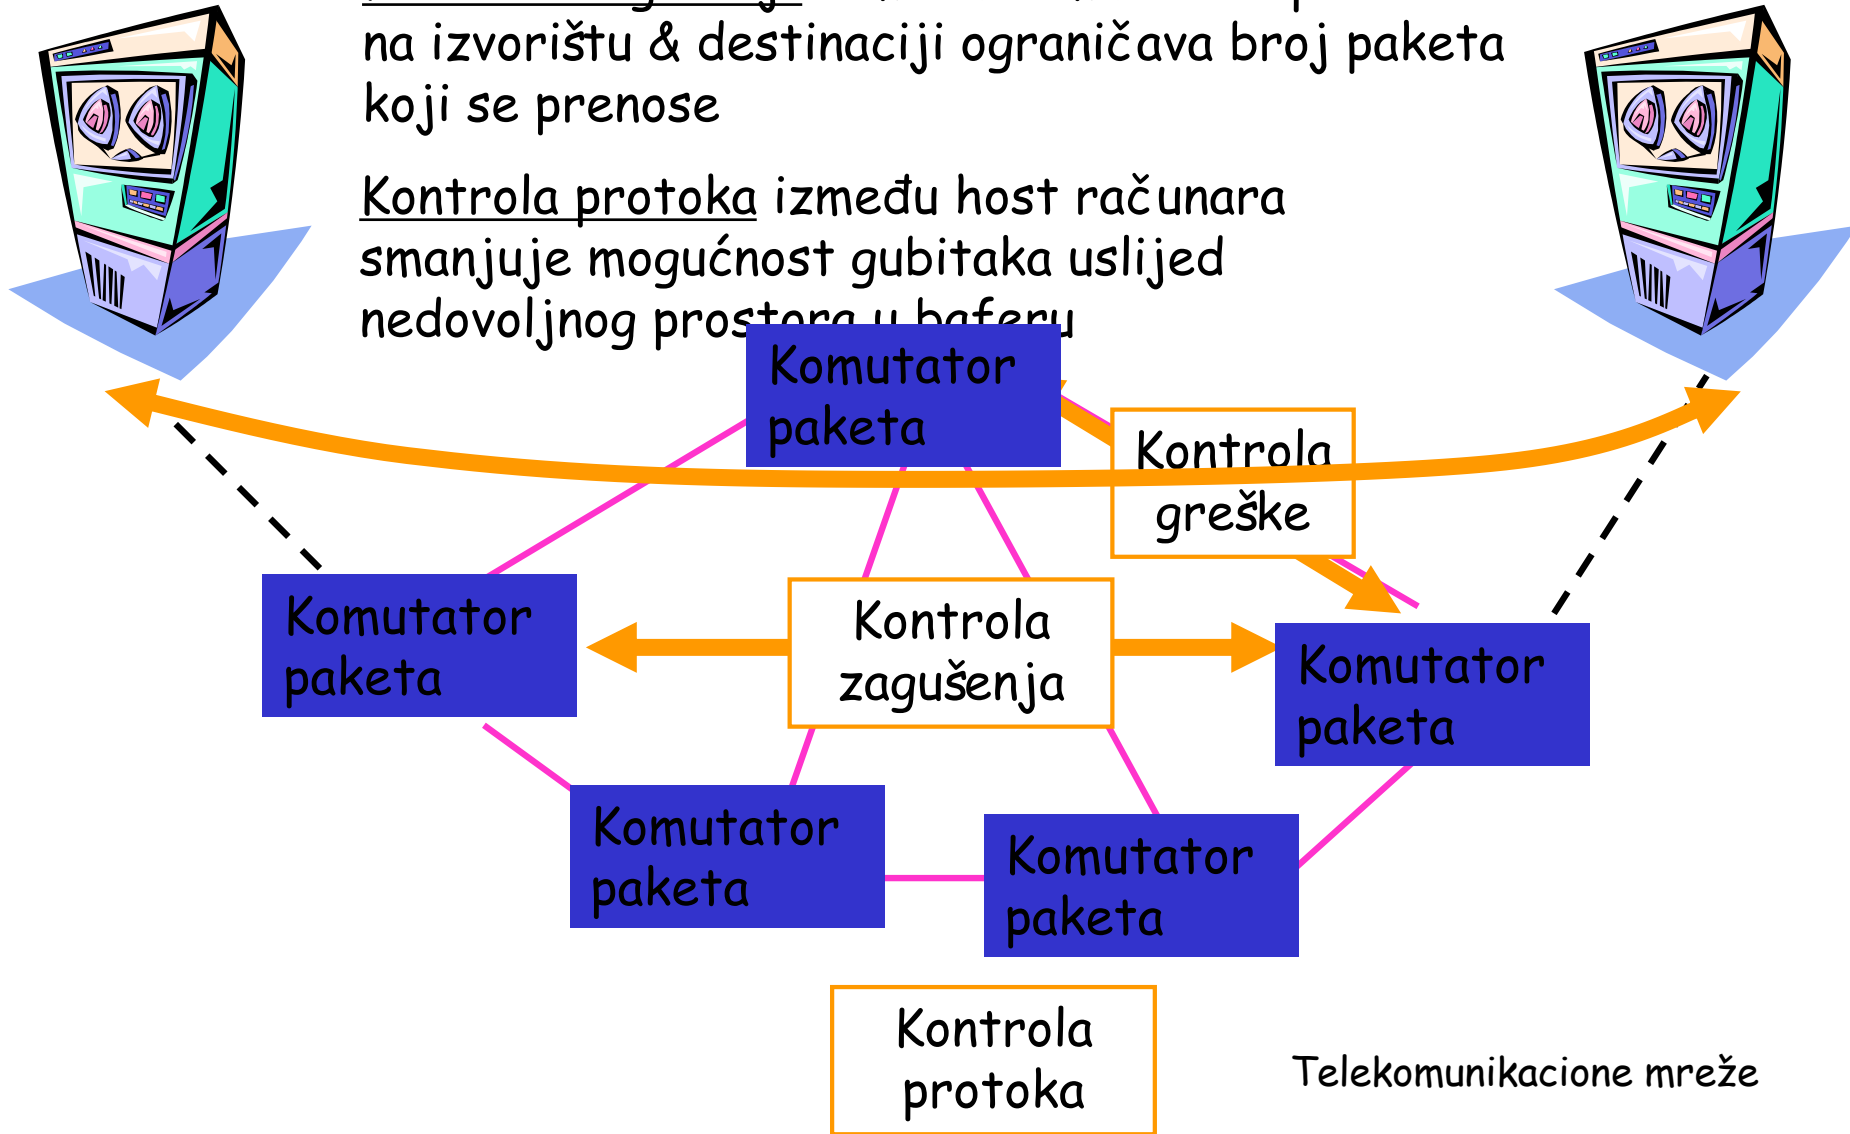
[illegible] na izvorištu & destinaciji ograničava broj paketa koji se prenose

Kontrola protoka između host računara smanjuje mogućnost gubitaka uslijed nedovoljnog prostora u baferu

Komutator paketa

Kontrola greške

Komutator paketa

Kontrola zagušenja

Komutator paketa

Komutator paketa

Komutator paketa

Kontrola protoka

Telekomunikacione mreže